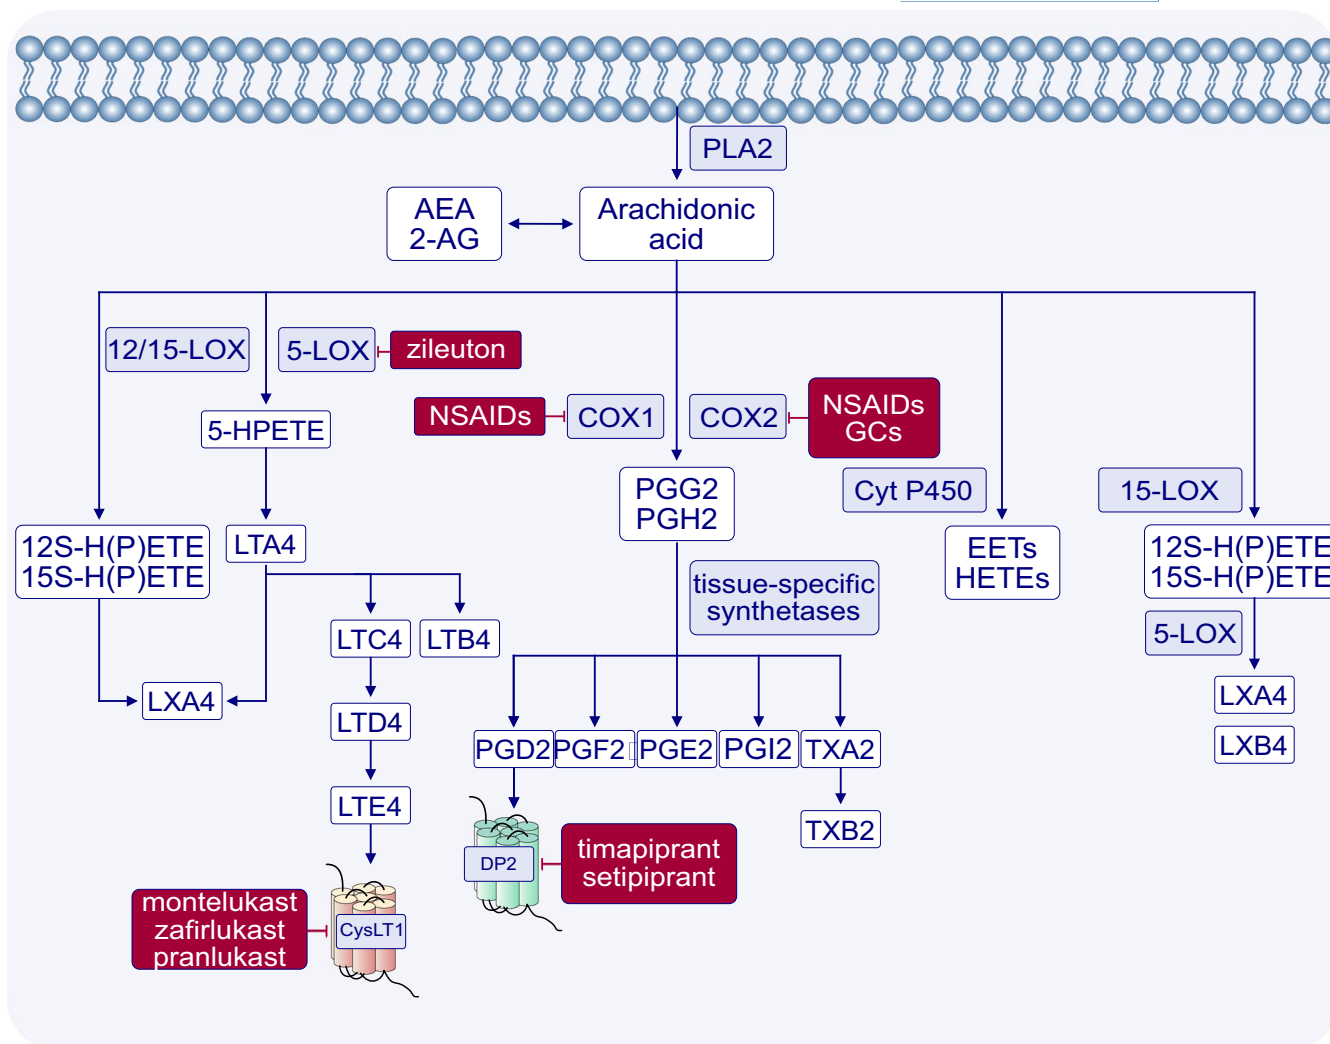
PLA2

AEA
2-AG

Arachidonic acid

12/15-LOX

5-LOX

zileuton

5-HPETE

NSAIDs

COX1

COX2

NSAIDs
GCs

PGG2
PGH2

Cyt P450

15-LOX

12S-H(P)ETE
15S-H(P)ETE

LTA4

EETs
HETEs

12S-H(P)ETE
15S-H(P)ETE

tissue-specific synthetases

LTC4

LTB4

5-LOX

LXA4

LTD4

PGD2

PGF2

PGE2

PGI2

TXA2

LXA4

LXB4

LTE4

TXB2

DP2

timapiprant
setipiprant

montelukast
zafirlukast
pranlukast

CysLT1